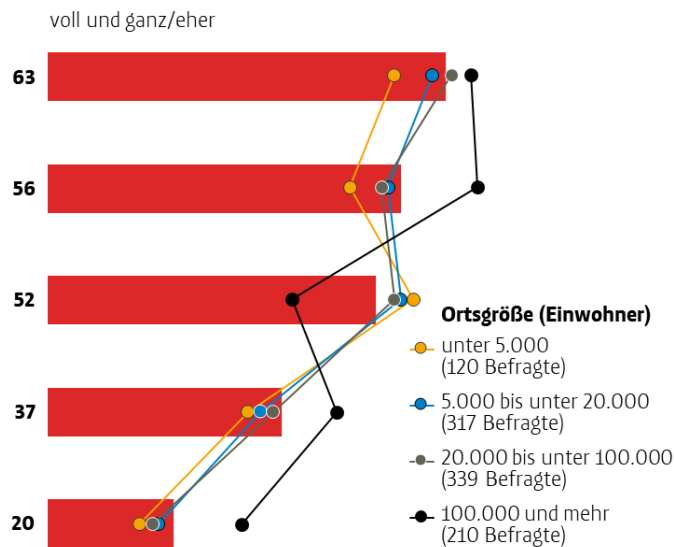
voll und ganz/eher

63

56

52

37

20

Ortsgröße (Einwohner)

unter 5.000 (120 Befragte)

5.000 bis unter 20.000 (317 Befragte)

20.000 bis unter 100.000 (339 Befragte)

100.000 und mehr (210 Befragte)